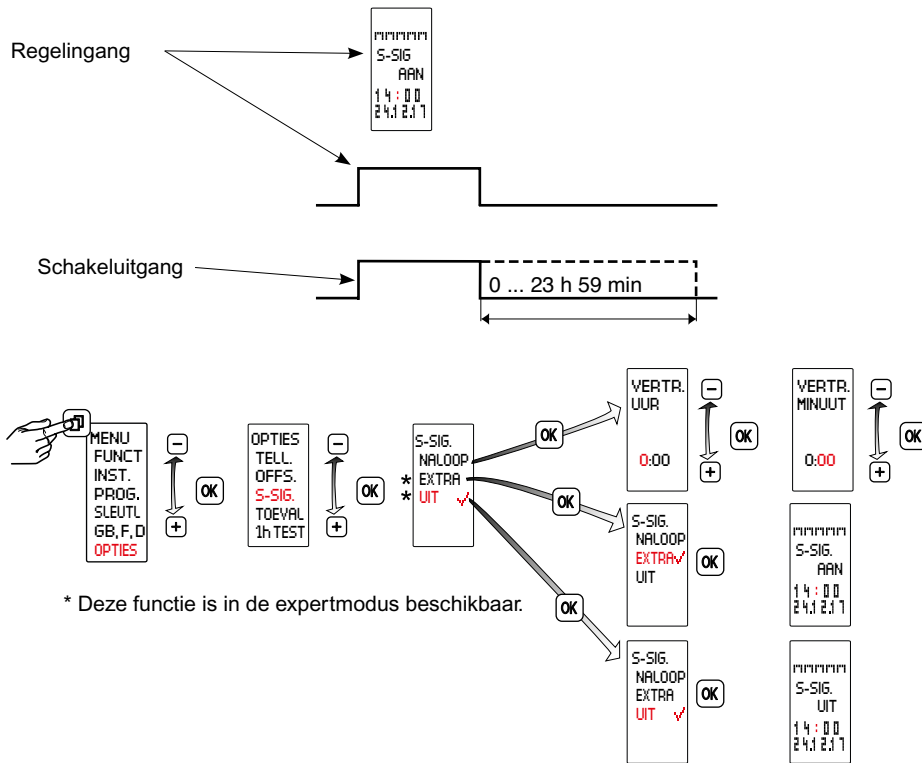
Regelingang

S-SIG
AAN
14:00
24.12.17

Schakeluitgang

0 ... 23 h 59 min

MENU
FUNCT
INST.
PROG.
SLEUTL
GB, F, D
OPTIES

−
+
OK

OPTIES
TELL.
OFFS.
S-SIG.
TOEVAL
1h TEST

−
+
OK

S-SIG.
NALOOP
* EXTRA
* UIT ✓

OK

VERTR.
UUR
0:00

−
+
OK

VERTR.
MINUUT
0:00

−
+
OK

OK

S-SIG.
NALOOP
EXTRA✓
UIT

OK

S-SIG.
AAN
14:00
24.12.17

OK

S-SIG.
NALOOP
EXTRA
UIT ✓

OK

S-SIG.
UIT
14:00
24.12.17

* Deze functie is in de expertmodus beschikbaar.